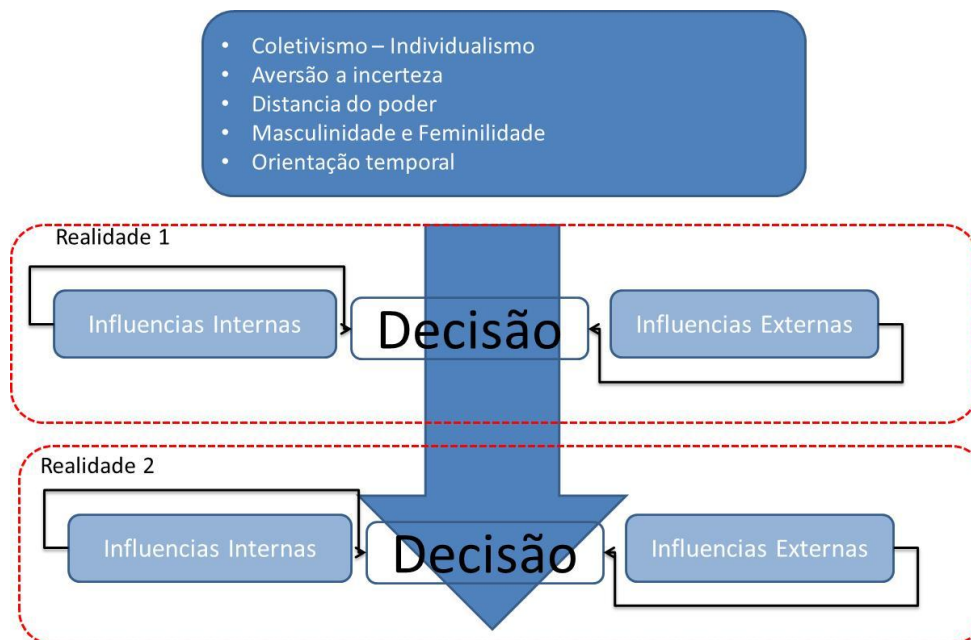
- Coletivismo – Individualismo
- Aversão a incerteza
- Distancia do poder
- Masculinidade e Feminilidade
- Orientação temporal

Realidade 1

Influencias Internas

Decisão

Influencias Externas

Realidade 2

Influencias Internas

Decisão

Influencias Externas